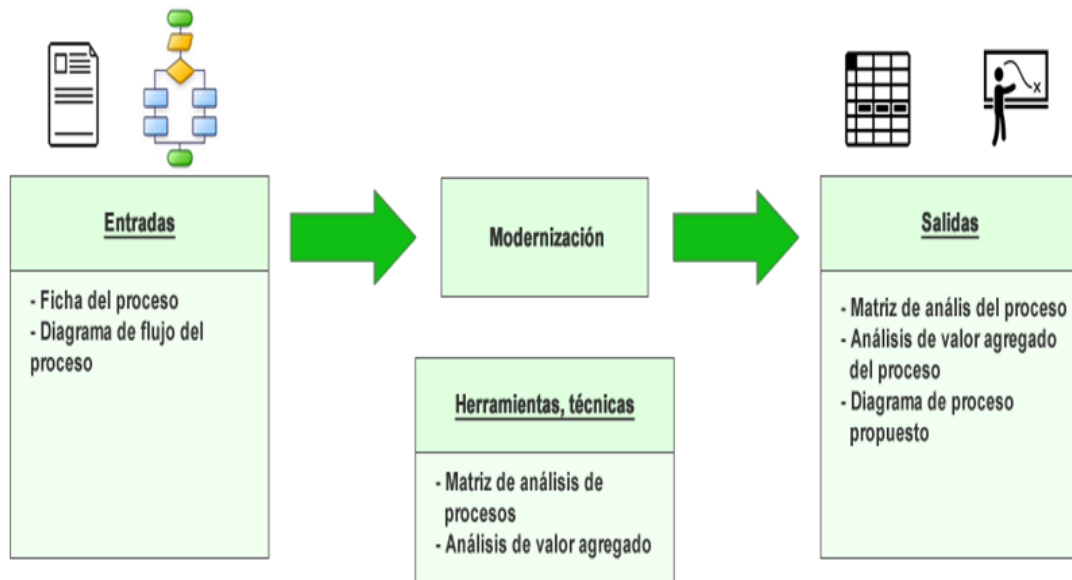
Entradas

- Ficha del proceso
- Diagrama de flujo del proceso

Modernización

Herramientas, técnicas

- Matriz de análisis de procesos
- Análisis de valor agregado

Salidas

- Matriz de anális del proceso
- Análisis de valor agregado del proceso
- Diagrama de proceso propuesto